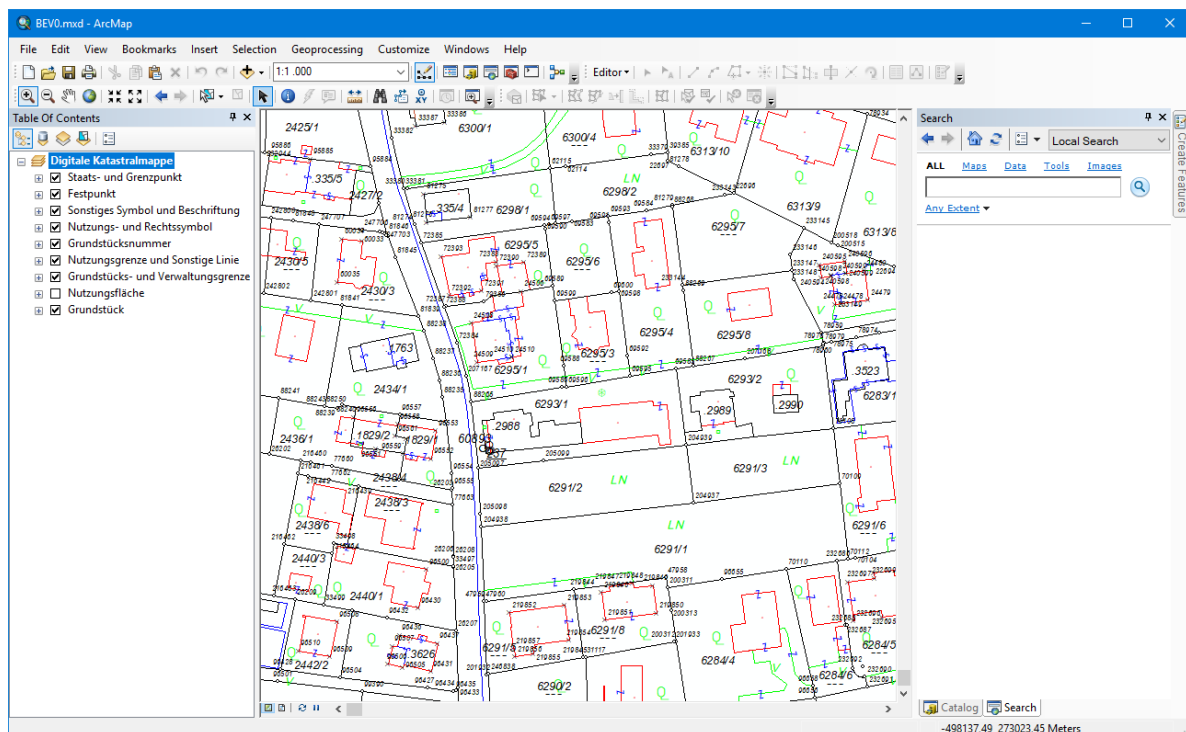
BEV0.mxd - ArcMap

File Edit View Bookmarks Insert Selection Geoprocessing Customize Windows Help

1:1.000

Editor

Table Of Contents

Digitale Katastralmappe
Staats- und Grenzpunkt
Festpunkt
Sonstiges Symbol und Beschriftung
Nutzungs- und Rechtssymbol
Grundstücksnummer
Nutzungsgrenze und Sonstige Linie
Grundstücks- und Verwaltungsgrenze
Nutzungsfläche
Grundstück

2425/1 6300/1 6300/4 6313/10 335/5 2427/2 6298/2 335/4 6298/1 6313/9 6295/5 6295/7 6313/8 2430/5 6295/6 2430/3 6295/4 6295/8 .1763 6295/3 6295/1 2434/1 6293/2 .3523 6283/1 6293/1 .2989 .2990 .2988 2436/1 1829/2 1829/1 6291/3 2438/4 6291/2 2438/3 2438/6 6291/6 6291/1 2440/3 2440/1 6291/8 6284/5 .3626 6291/5 6284/4 2442/2 6290/2 6284/6 LN LN LN

Search
Local Search
ALL Maps Data Tools Images
Any Extent
Catalog Search
Create Features

-498137.49 273023.45 Meters